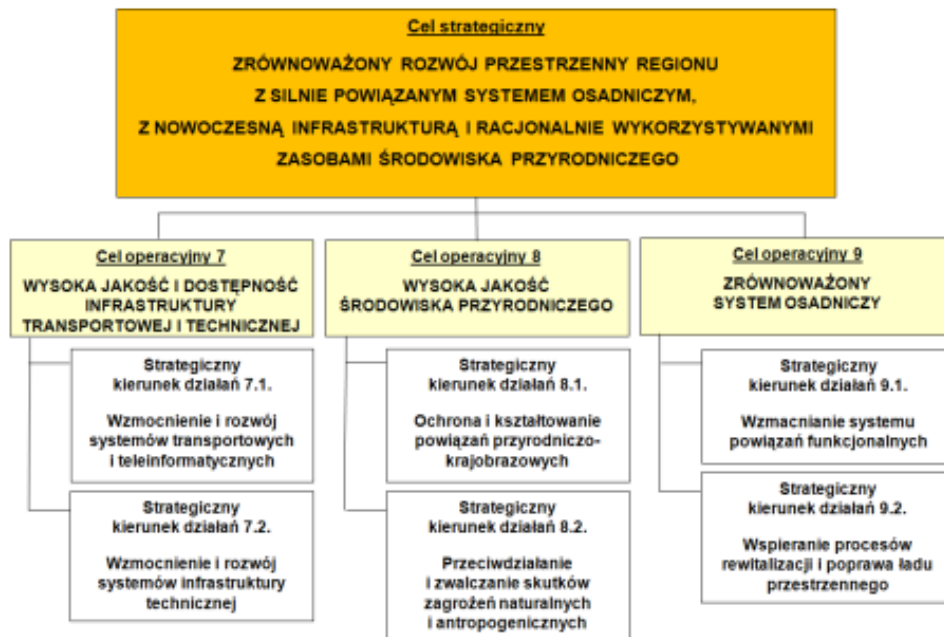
Cel strategiczny

ZRÓWNOWAŻONY ROZWÓJ PRZESTRZENNY REGIONU Z SILNIE POWIĄZANYM SYSTEMEM OSADNICZYM, Z NOWOCZESNĄ INFRASTRUKTURĄ I RACJONALNIE WYKORZYSTYWANYMI ZASOBAMI ŚRODOWISKA PRZYRODNICZEGO

Cel operacyjny 7

WYSOKA JAKOŚĆ I DOSTĘPNOŚĆ INFRASTRUKTURY TRANSPORTOWEJ I TECHNICZNEJ

Strategiczny kierunek działań 7.1.

Wzmocnienie i rozwój systemów transportowych i teleinformatycznych

Strategiczny kierunek działań 7.2.

Wzmocnienie i rozwój systemów infrastruktury technicznej

Cel operacyjny 8

WYSOKA JAKOŚĆ ŚRODOWISKA PRZYRODNICZEGO

Strategiczny kierunek działań 8.1.

Ochrona i kształtowanie powiązań przyrodniczo-krajobrazowych

Strategiczny kierunek działań 8.2.

Przeciwdziałanie i zwalczanie skutków zagrożeń naturalnych i antropogenicznych

Cel operacyjny 9

ZRÓWNOWAŻONY SYSTEM OSADNICZY

Strategiczny kierunek działań 9.1.

Wzmacnianie systemu powiązań funkcjonalnych

Strategiczny kierunek działań 9.2.

Wspieranie procesów rewitalizacji i poprawa ładu przestrzennego